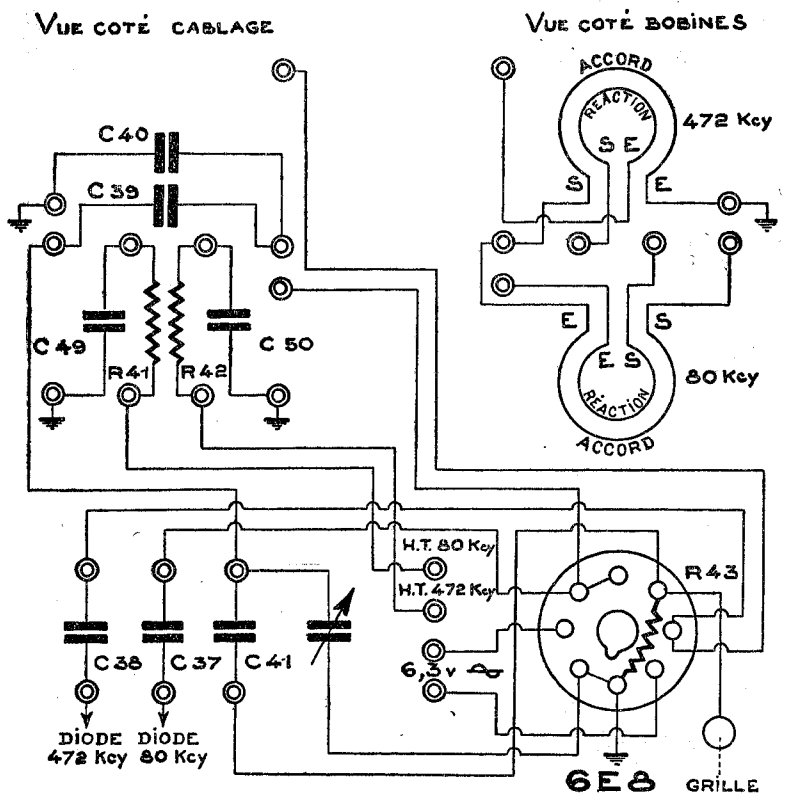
VUE COTÉ CABLAGE

VUE COTÉ BOBINES

ACCORD
RÉACTION
S E
472 Kcy
S
E

E
S
E S
80 Kcy
RÉACTION
ACCORD

C 40
C 39
C 49
R 41
R 42
C 50

H.T. 80 Kcy
H.T. 472 Kcy
6,3 v
R 43

C 38
C 37
C 41

DIODE 472 Kcy
DIODE 80 Kcy

6E8
GRILLE